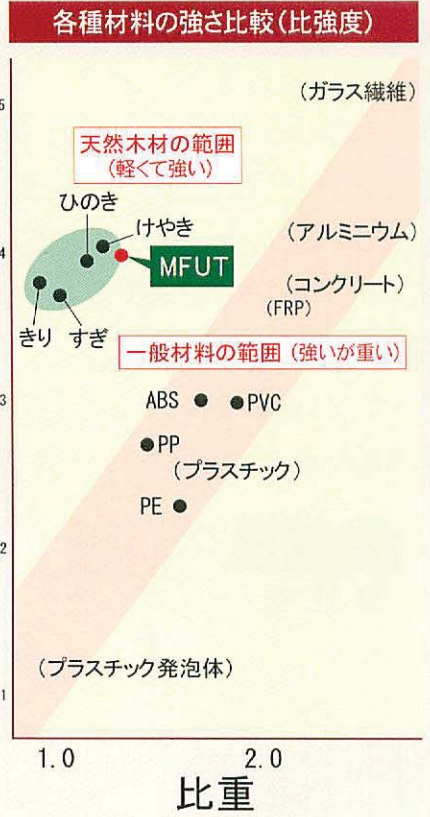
各種材料の強さ比較（比強度）

5
4
3
2
1

（ガラス繊維）

天然木材の範囲
（軽くて強い）

ひのき
けやき
MFUT
きり
すぎ

（アルミニウム）
（コンクリート）
（FRP）

一般材料の範囲（強いが重い）

ABS
PVC
PP
（プラスチック）
PE

（プラスチック発泡体）

1.0
2.0
比重